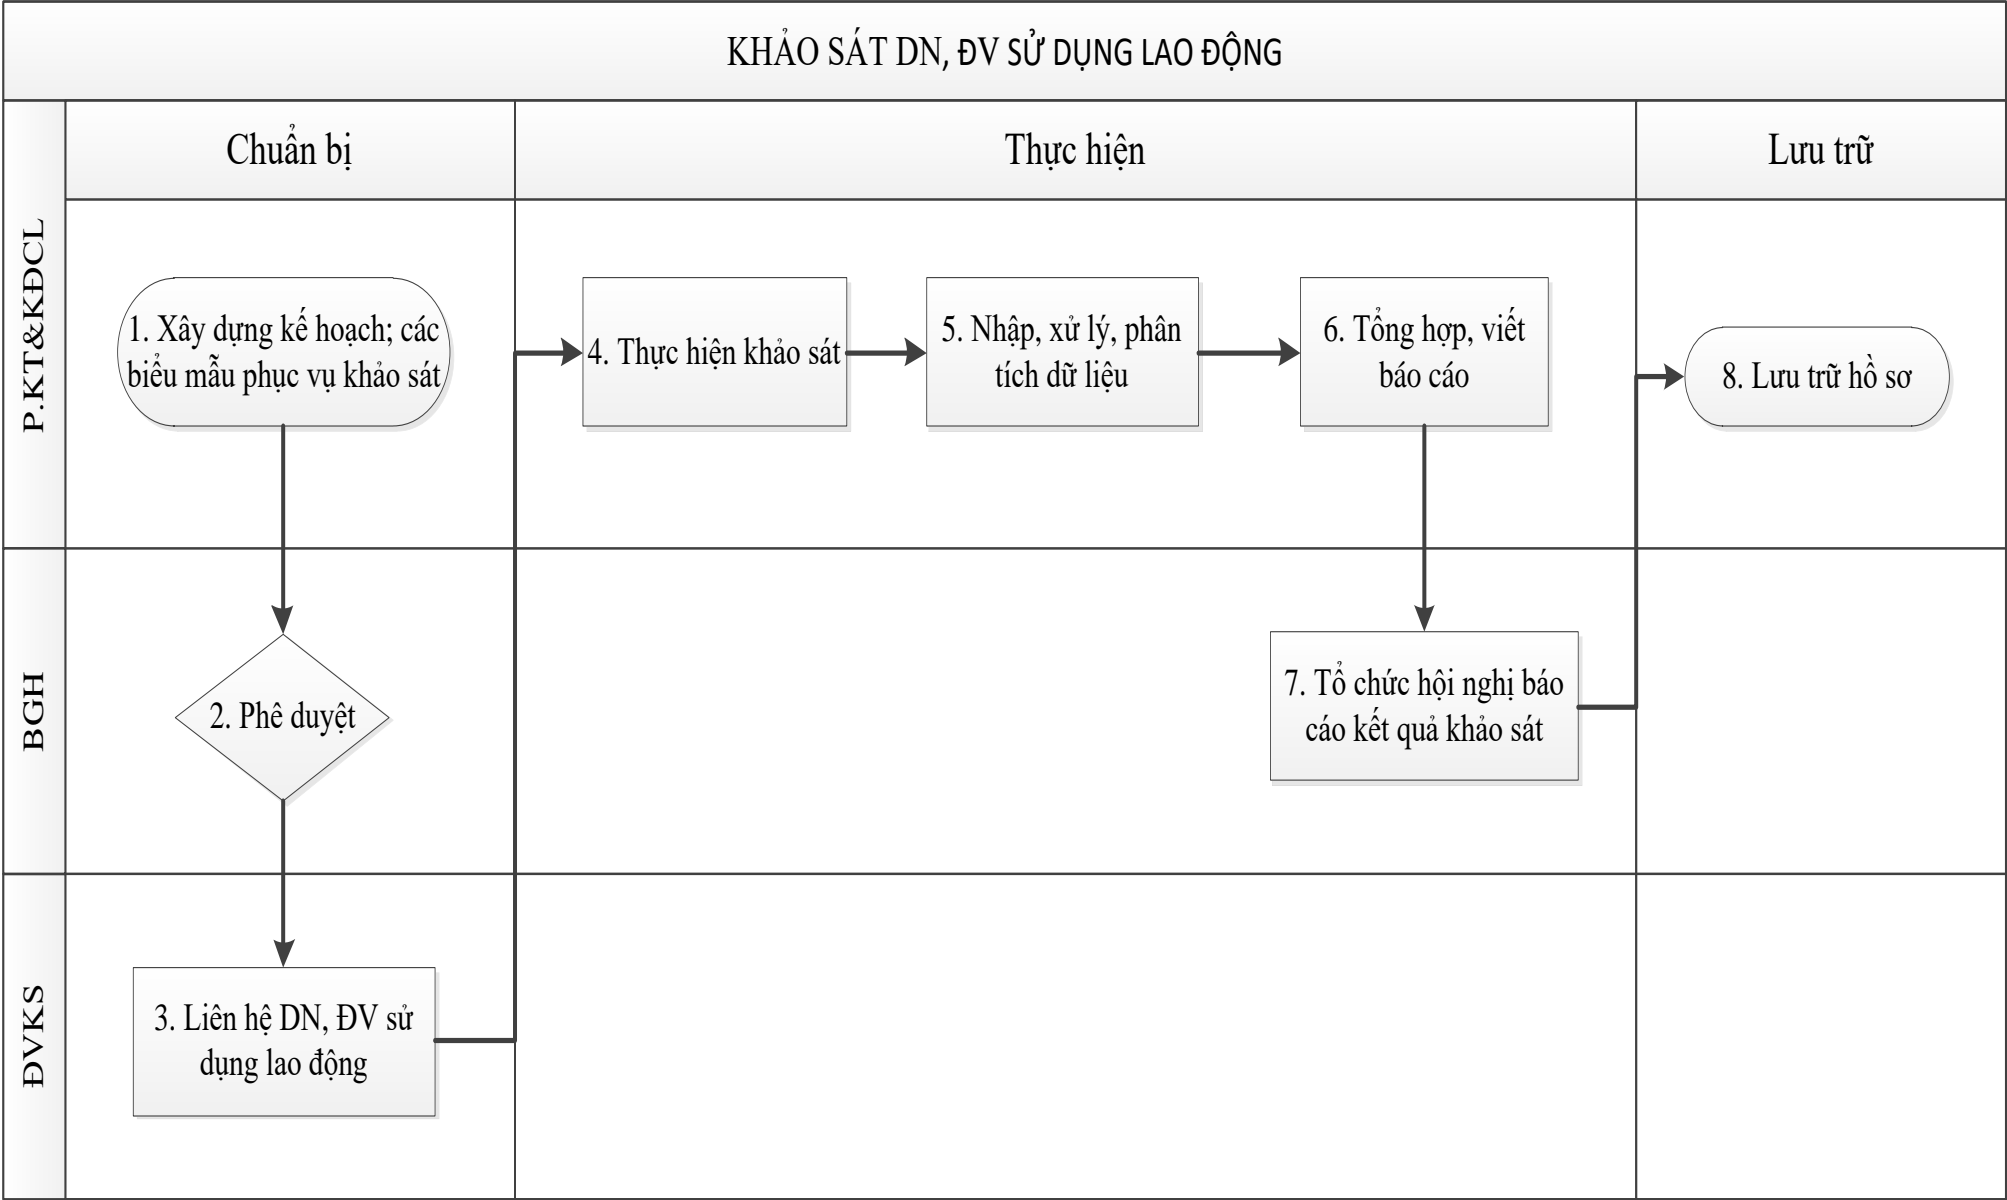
KHẢO SÁT DN, ĐV SỬ DỤNG LAO ĐỘNG

Chuẩn bị

Thực hiện

Lưu trữ

P.KT&KĐCL

1. Xây dựng kế hoạch; các biểu mẫu phục vụ khảo sát

4. Thực hiện khảo sát

5. Nhập, xử lý, phân tích dữ liệu

6. Tổng hợp, viết báo cáo

8. Lưu trữ hồ sơ

BGH

2. Phê duyệt

7. Tổ chức hội nghị báo cáo kết quả khảo sát

ĐVKS

3. Liên hệ DN, ĐV sử dụng lao động